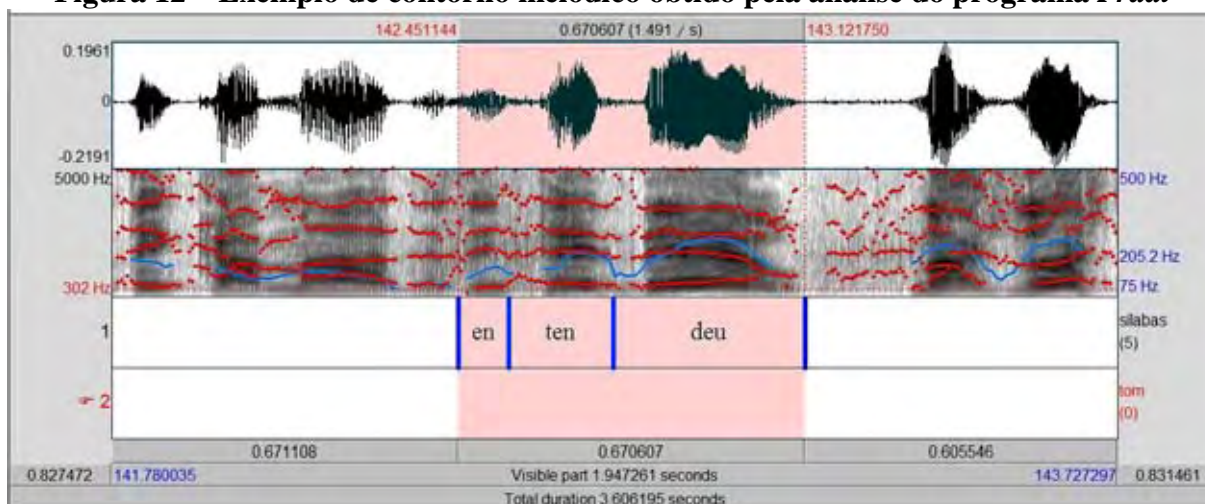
Figura 12 – Exemplo de contorno melódico obtido pela análise do programa Praat

142.451144 | 0.670607 (1.491 / s) | 143.121750

0.1961
0
-0.2191
5000 Hz
302 Hz
500 Hz
205.2 Hz
75 Hz

1
en
ten
deu
sílabas
(5)

2
tom
(0)

0.671108 | 0.670607 | 0.605546

0.827472 | 141.780035 | Visible part 1.947261 seconds | 143.727297 | 0.831461

Total duration 3.606195 seconds